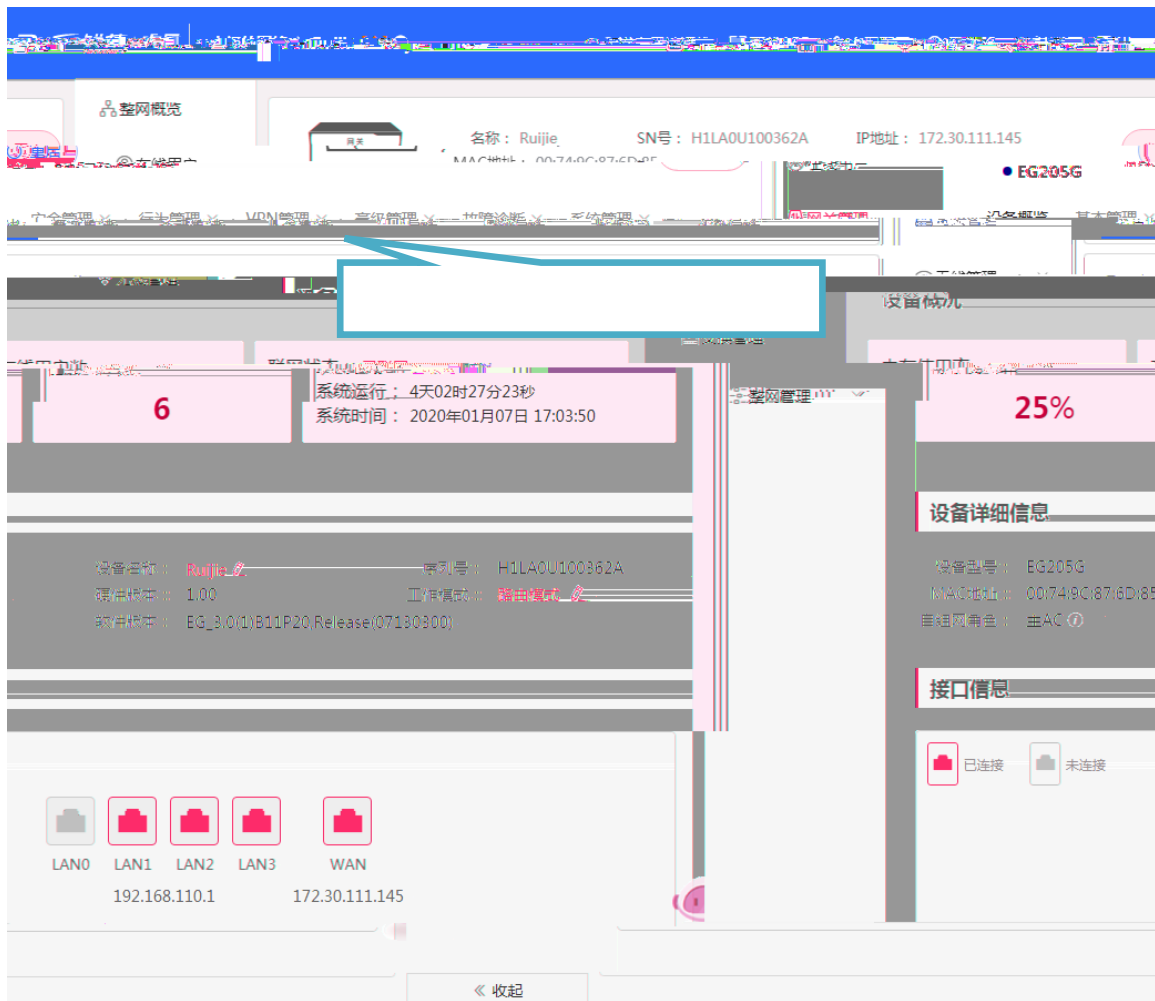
整网概览

名称：Ruijie SN号：H1LA0U100362A IP地址：172.30.111.145

MAC地址：00:74:9C:87:6D:85

EG205G

安全管理 行为管理 VPN管理 高级管理 故障诊断 系统管理

设备概览 基本管理

设备概况

6

系统运行：4天02时27分23秒
系统时间：2020年01月07日 17:03:50

整网管理

25%

设备详细信息

设备名称：Ruijie 序列号：H1LA0U100362A
硬件版本：1.00 工作模式：路由模式
软件版本：EG_3.0(1)B11P20,Release(07130300)

设备型号：EG205G
MAC地址：00:74:9C:87:6D:85
自组网角色：主AC

接口信息

已连接 未连接

LAN0 LAN1 LAN2 LAN3 WAN
192.168.110.1 172.30.111.145

« 收起